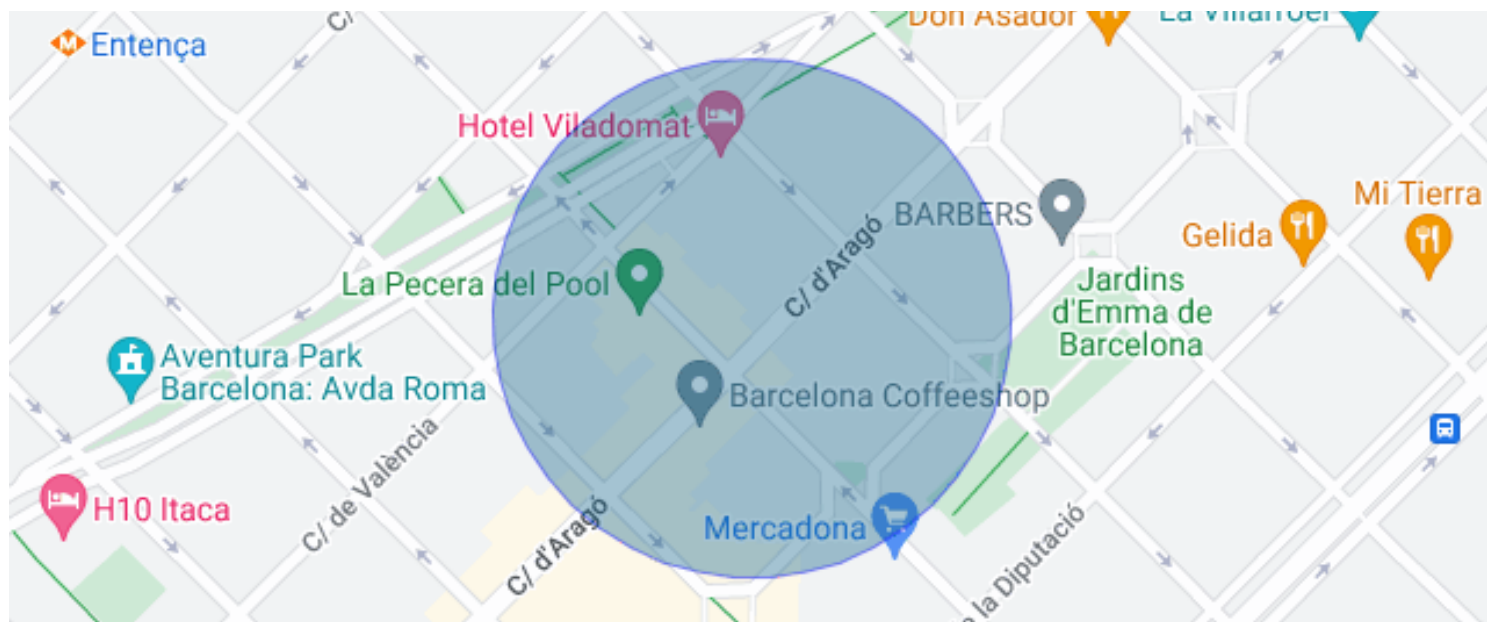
Entença

Don Asador

La Villarroel

Hotel Viladomat

BARBERS

Mi Tierra

Gelida

C/ d'Aragó

La Pecera del Pool

Jardins d'Emma de Barcelona

Aventura Park Barcelona: Avda Roma

Barcelona Coffeeshop

C/ de València

H10 Itaca

Mercadona

C/ d'Aragó

la Diputació